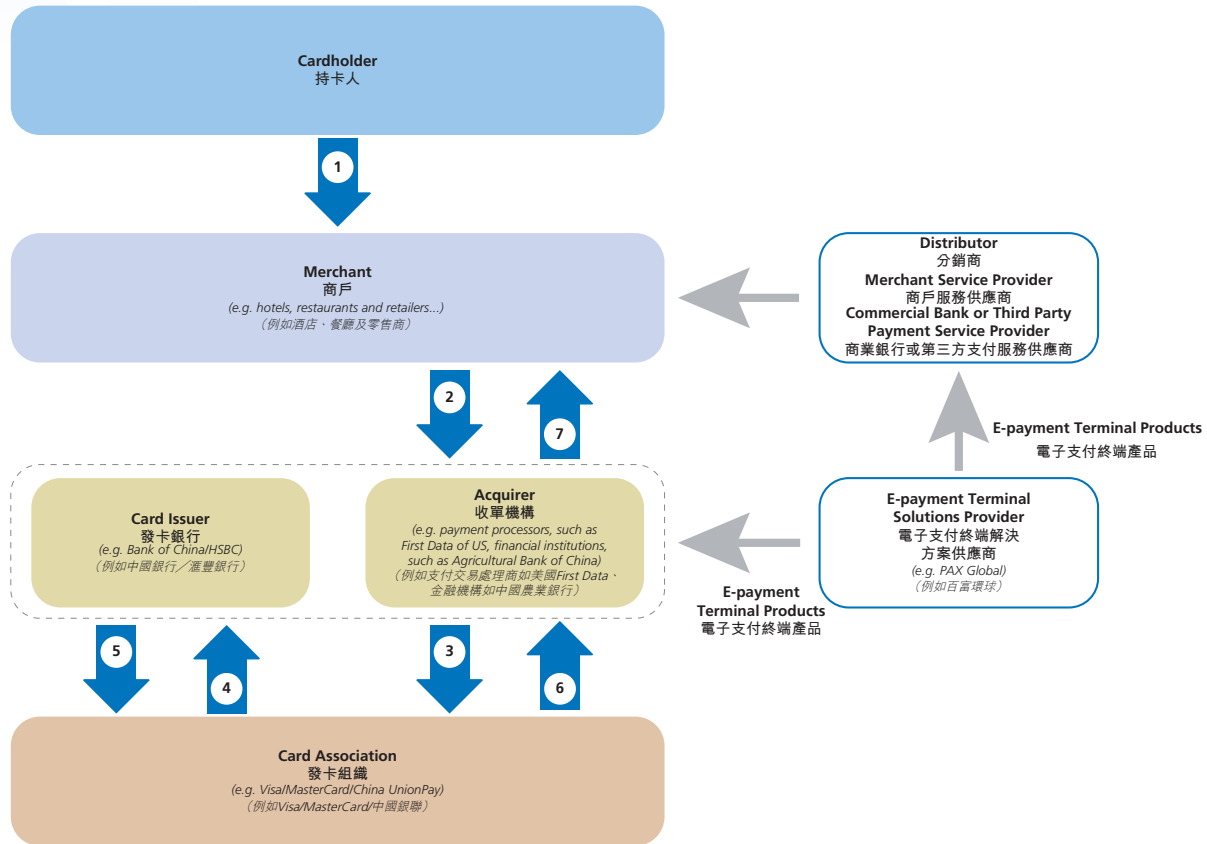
Cardholder
持卡人

1

Merchant
商戶
(e.g. hotels, restaurants and retailers...)
（例如酒店、餐廳及零售商）

2

7

Card Issuer
發卡銀行
(e.g. Bank of China/HSBC)
（例如中國銀行／滙豐銀行）

Acquirer
收單機構
(e.g. payment processors, such as First Data of US, financial institutions, such as Agricultural Bank of China)
（例如支付交易處理商如美國First Data、金融機構如中國農業銀行）

5

4

3

6

Card Association
發卡組織
(e.g. Visa/MasterCard/China UnionPay)
（例如Visa/MasterCard/中國銀聯）

Distributor
分銷商
Merchant Service Provider
商戶服務供應商
Commercial Bank or Third Party Payment Service Provider
商業銀行或第三方支付服務供應商

E-payment Terminal Products
電子支付終端產品

E-payment Terminal Solutions Provider
電子支付終端解決方案供應商
(e.g. PAX Global)
（例如百富環球）

E-payment Terminal Products
電子支付終端產品